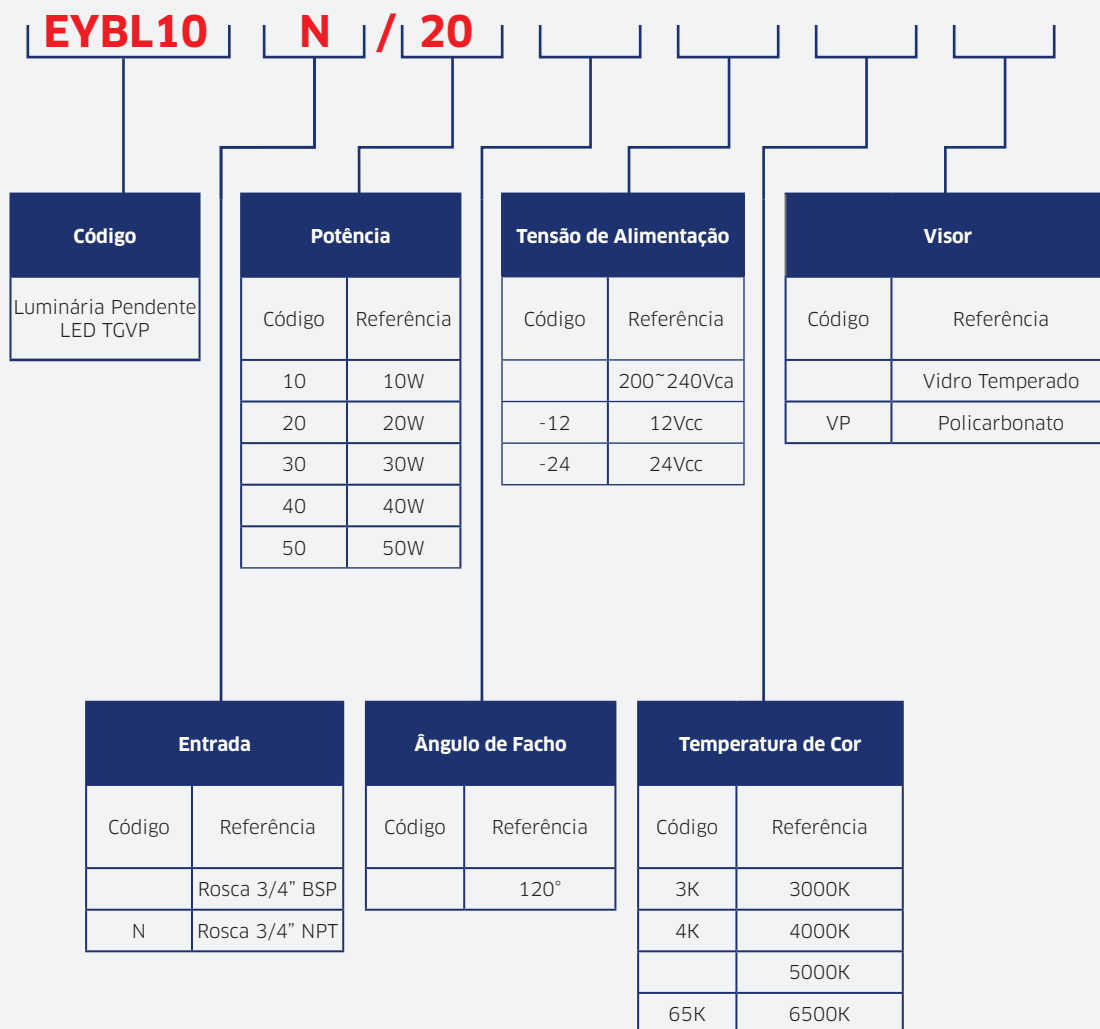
EYBL10 N / 20

| Código |
|---|
| Luminária Pendente LED TGVP |

Potência

| Código | Referência |
|---|---|
| 10 | 10W |
| 20 | 20W |
| 30 | 30W |
| 40 | 40W |
| 50 | 50W |

Tensão de Alimentação

| Código | Referência |
|---|---|
| | 200~240Vca |
| -12 | 12Vcc |
| -24 | 24Vcc |

Visor

| Código | Referência |
|---|---|
| | Vidro Temperado |
| VP | Policarbonato |

Entrada

| Código | Referência |
|---|---|
| | Rosca 3/4" BSP |
| N | Rosca 3/4" NPT |

Ângulo de Facho

| Código | Referência |
|---|---|
| | 120° |

Temperatura de Cor

| Código | Referência |
|---|---|
| 3K | 3000K |
| 4K | 4000K |
| | 5000K |
| 65K | 6500K |